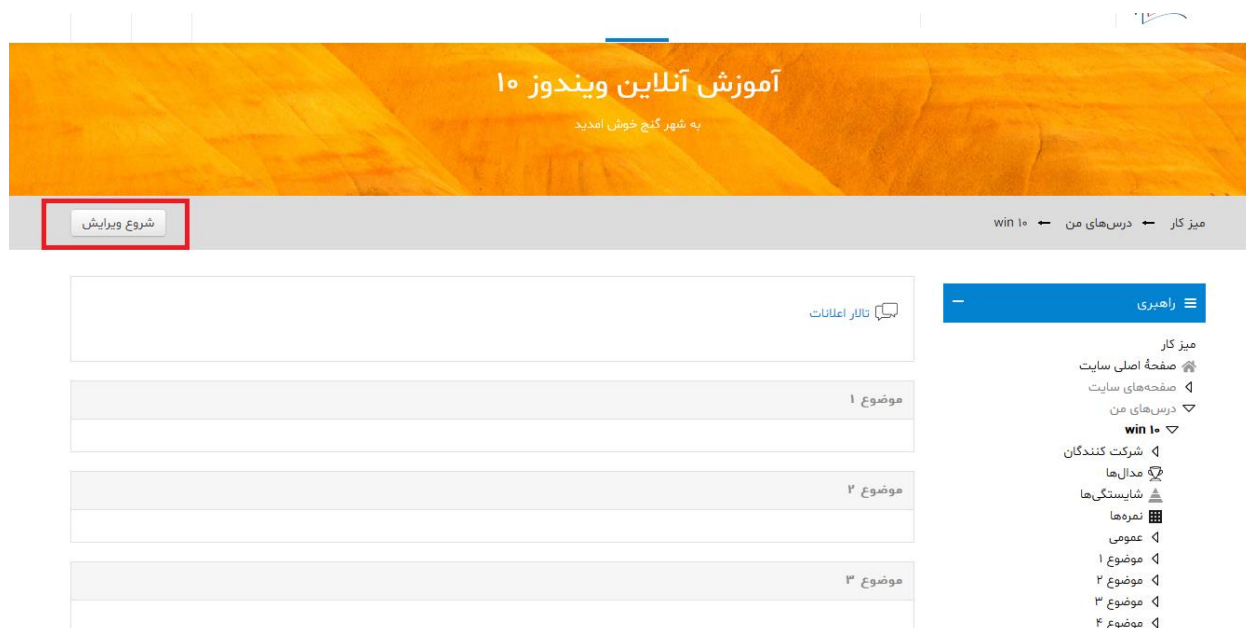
آموزش آنلاین ویندوز ۱۰

به شهر گنج خوش امدید

میز کار ← درس‌های من ← win ۱۰

شروع ویرایش

راهبری

میز کار
صفحهٔ اصلی سایت
صفحه‌های سایت
درس‌های من
win ۱۰
شرکت کنندگان
مدال‌ها
شایستگی‌ها
نمره‌ها
عمومی
موضوع ۱
موضوع ۲
موضوع ۳
موضوع ۴

تالار اعلانات

موضوع ۱

موضوع ۲

موضوع ۳